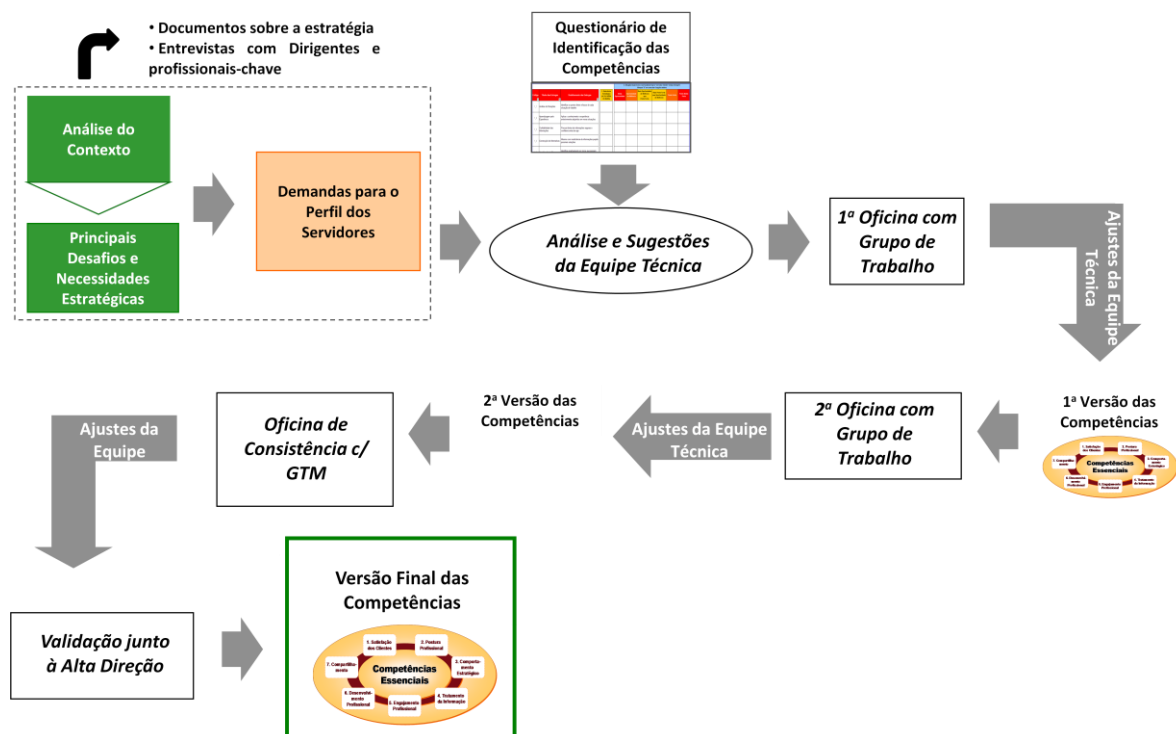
• Documentos sobre a estratégia
• Entrevistas com Dirigentes e profissionais-chave

Análise do Contexto

Principais Desafios e Necessidades Estratégicas

Demandas para o Perfil dos Servidores

Questionário de Identificação das Competências

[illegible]

Análise e Sugestões da Equipe Técnica

1ª Oficina com Grupo de Trabalho

Ajustes da Equipe Técnica

1ª Versão das Competências

Competências Essenciais

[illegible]

2ª Oficina com Grupo de Trabalho

Ajustes da Equipe Técnica

2ª Versão das Competências

Oficina de Consistência c/ GTM

Ajustes da Equipe

Validação junto à Alta Direção

Versão Final das Competências

1. Satisfação dos Clientes
2. Postura Profissional
3. Comprometimento Estratégico
4. Tratamento da Informação
5. Engajamento Profissional
6. Desenvolvimento Profissional
7. Compartilhamento

Competências Essenciais